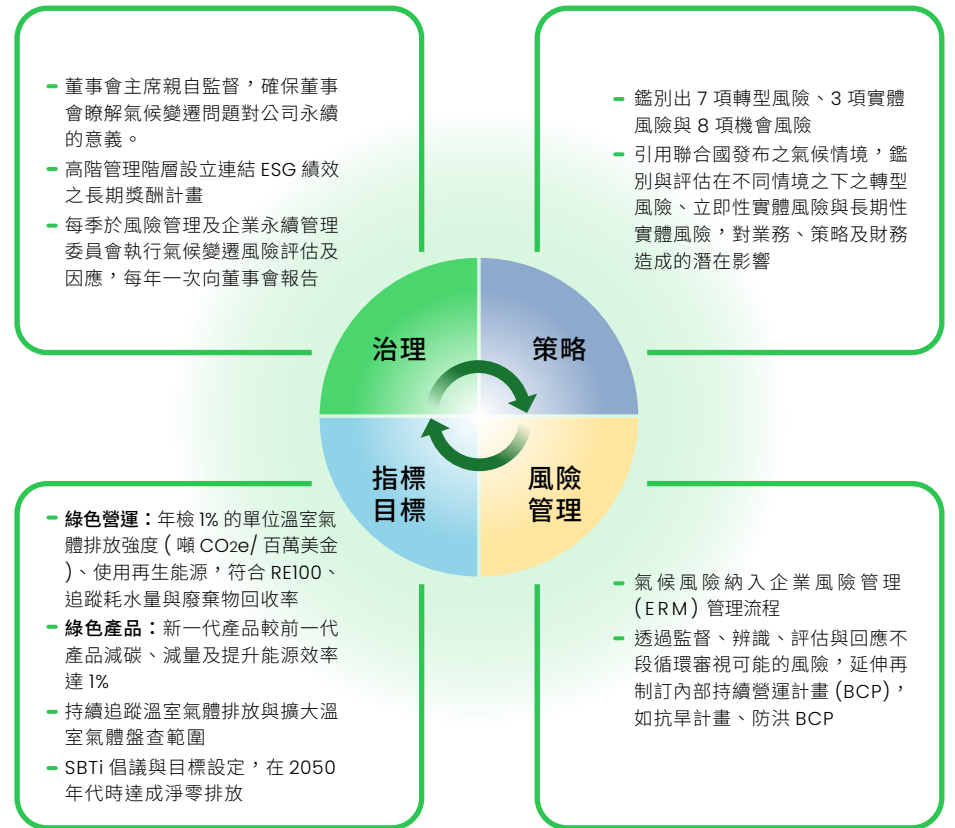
- 董事會主席親自監督，確保董事會瞭解氣候變遷問題對公司永續的意義。
- 高階管理階層設立連結 ESG 績效之長期獎酬計畫
- 每季於風險管理及企業永續管理委員會執行氣候變遷風險評估及因應，每年一次向董事會報告

- 鑑別出 7 項轉型風險、3 項實體風險與 8 項機會風險
- 引用聯合國發布之氣候情境，鑑別與評估在不同情境之下之轉型風險、立即性實體風險與長期性實體風險，對業務、策略及財務造成的潛在影響

治理

策略

指標目標

風險管理

- 綠色營運：年檢 1% 的單位溫室氣體排放強度 ( 噸 CO2e/ 百萬美金 )、使用再生能源，符合 RE100、追蹤耗水量與廢棄物回收率
- 綠色產品：新一代產品較前一代產品減碳、減量及提升能源效率達 1%
- 持續追蹤溫室氣體排放與擴大溫室氣體盤查範圍
- SBTi 倡議與目標設定，在 2050 年代時達成淨零排放

- 氣候風險納入企業風險管理 (ERM) 管理流程
- 透過監督、辨識、評估與回應不段循環審視可能的風險，延伸再制訂內部持續營運計畫 (BCP)，如抗旱計畫、防洪 BCP